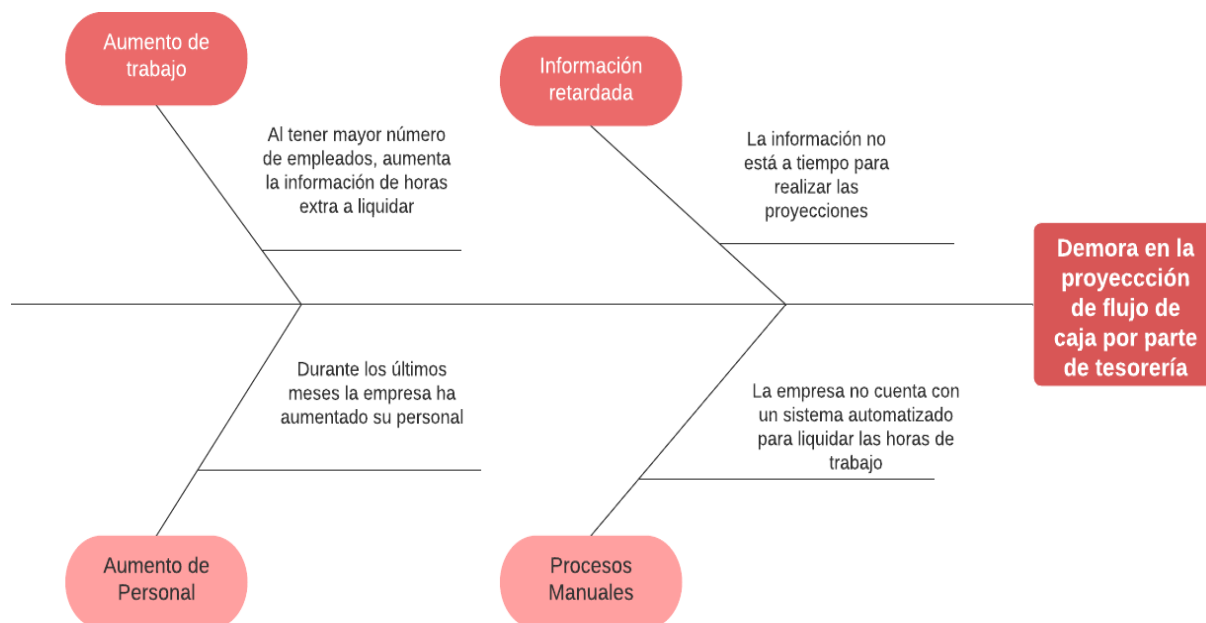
Aumento de trabajo

Al tener mayor número de empleados, aumenta la información de horas extra a liquidar

Información retardada

La información no está a tiempo para realizar las proyecciones

Demora en la proyeccción de flujo de caja por parte de tesorería

Durante los últimos meses la empresa ha aumentado su personal

La empresa no cuenta con un sistema automatizado para liquidar las horas de trabajo

Aumento de Personal

Procesos Manuales